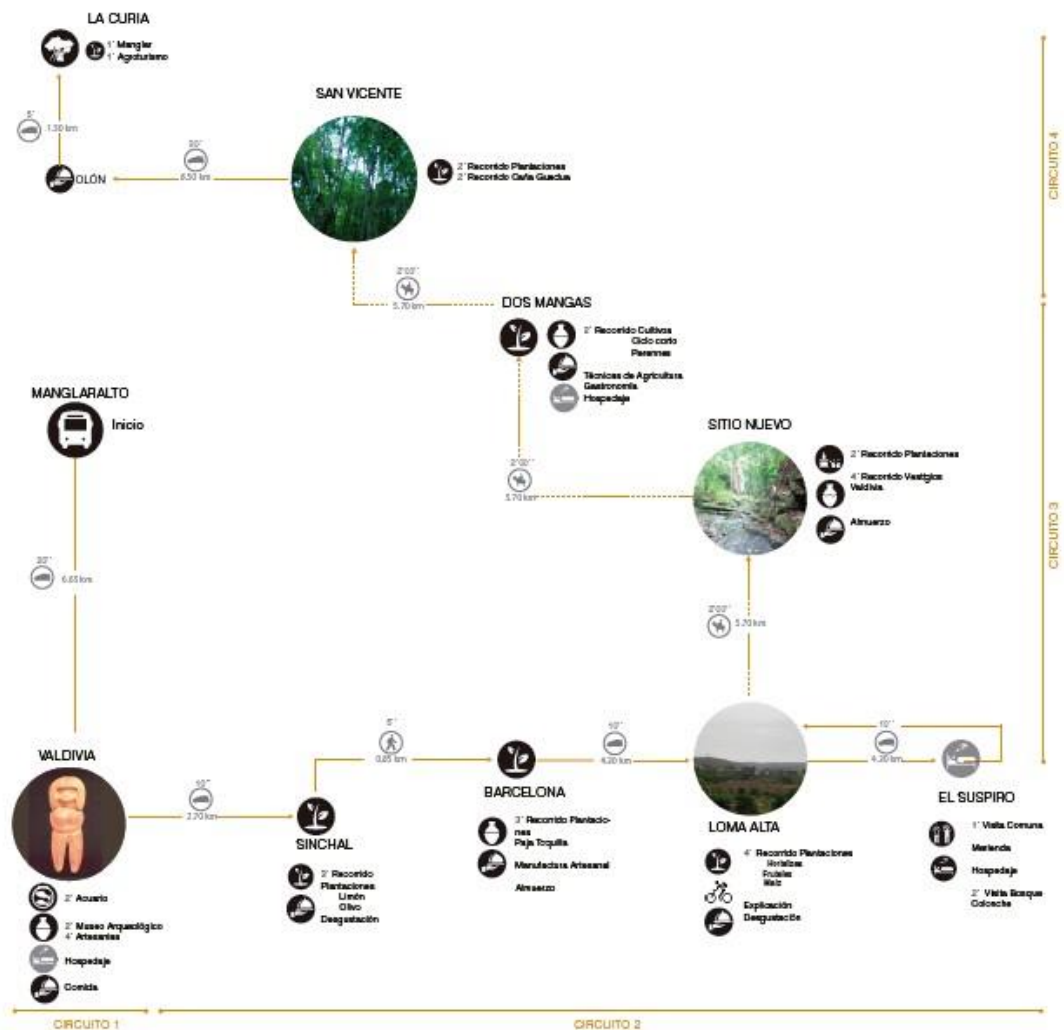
LA CURIA

1' Manglar
1' Agroturismo

5'
1.30 km

OLÓN

20'
6.50 km

SAN VICENTE

2' Recorrido Plantaciones
2' Recorrido Caña Guadua

2'00''
5.70 km

DOS MANGAS

2' Recorrido Cultivos
Ciclo corto
Perennes
Técnicas de Agricultura
Gastronomía
Hospedaje

MANGLARALTO

Inicio

2'00''
5.70 km

SITIO NUEVO

2' Recorrido Plantaciones
4' Recorrido Vestigios Valdivia
Almuerzo

20'
6.65 km

2'00''
5.70 km

VALDIVIA

2' Acuario
2' Museo Arqueológico
4' Artesanías
Hospedaje
Comida

10'
2.70 km

SINCHAL

3' Recorrido Plantaciones
Limón
Olivo
Degustación

5'
0.85 km

BARCELONA

3' Recorrido Plantaciones
Paja Toquilla
Manufactura Artesanal
Almuerzo

10'
4.20 km

LOMA ALTA

4' Recorrido Plantaciones
Hortalizas
Frutales
Maíz
Exploración
Degustación

10'
4.20 km

EL SUSPIRO

1' Visita Comuna
Merienda
Hospedaje
2' Visita Bosque Colorche

CIRCUITO 4

CIRCUITO 3

CIRCUITO 1

CIRCUITO 2